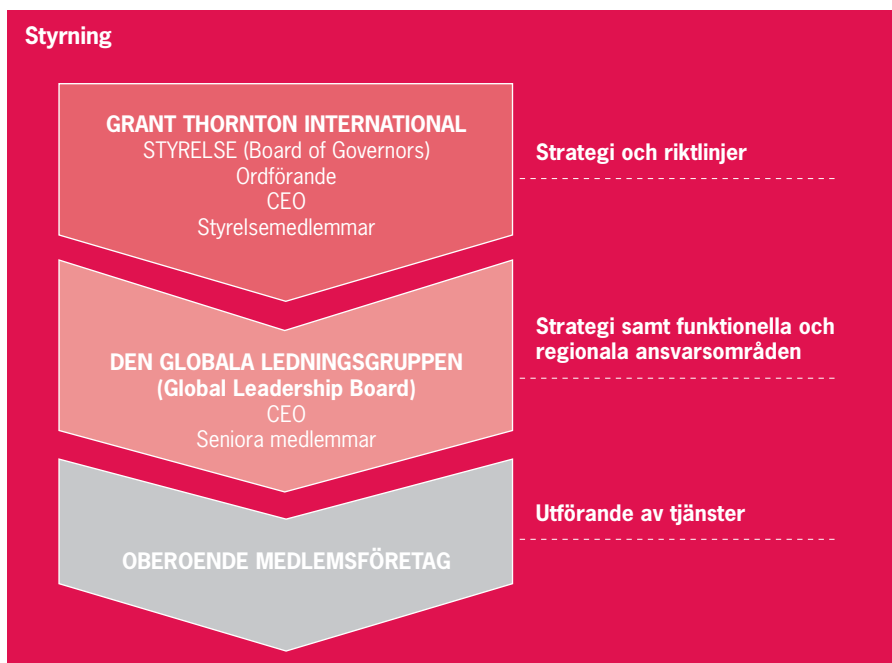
Styrning

GRANT THORNTON INTERNATIONAL
STYRELSE (Board of Governors)
Ordförande
CEO
Styrelsemedlemmar

Strategi och riktlinjer

DEN GLOBALA LEDNINGSGRUPPEN
(Global Leadership Board)
CEO
Seniora medlemmar

Strategi samt funktionella och regionala ansvarsområden

OBEROENDE MEDLEMSFÖRETAG

Utförande av tjänster